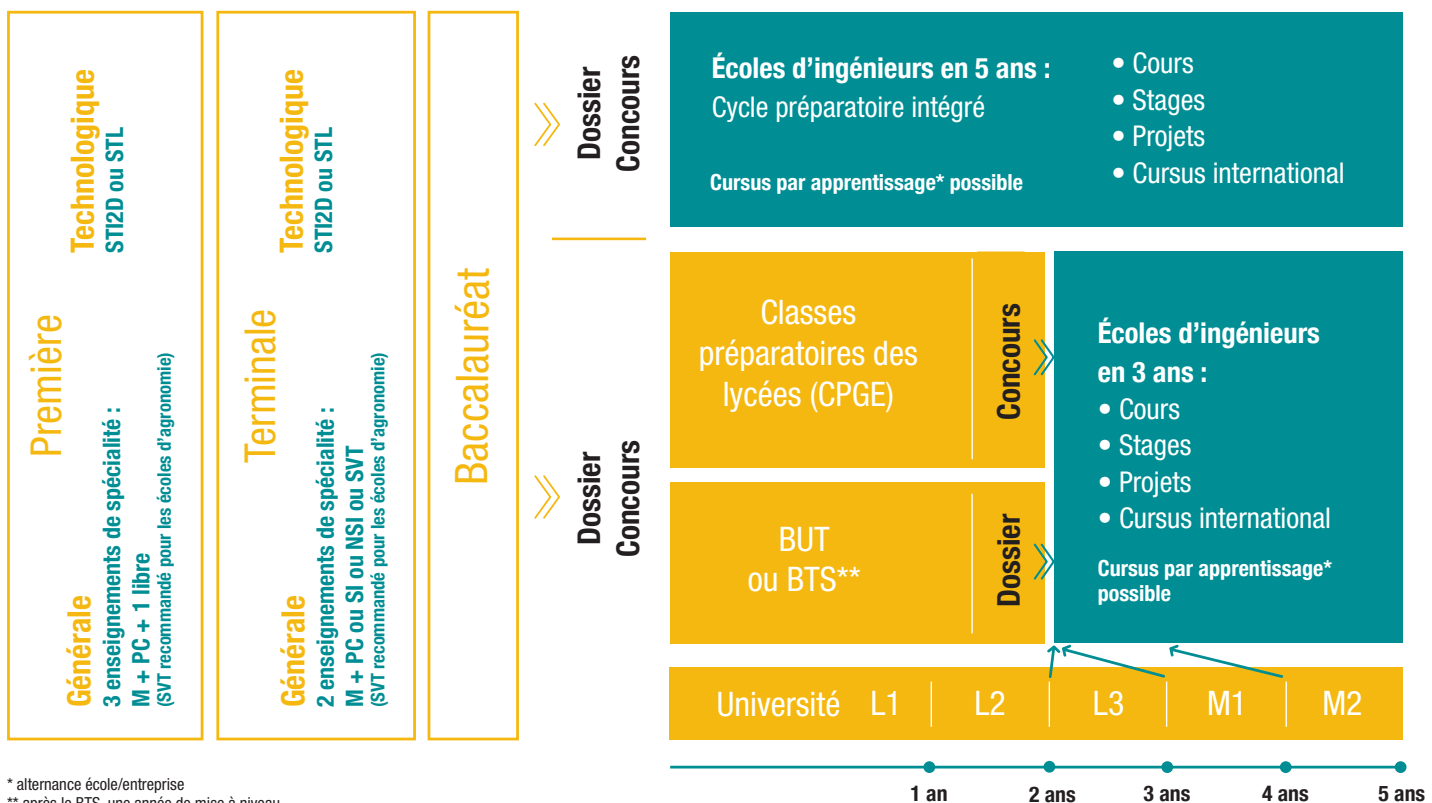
Première

Technologique
STI2D ou STL

Générale
3 enseignements de spécialité :
M + PC + 1 libre
(SVT recommandé pour les écoles d'agronomie)

Terminale

Technologique
STI2D ou STL

Générale
2 enseignements de spécialité :
M + PC ou SI ou NSI ou SVT
(SVT recommandé pour les écoles d'agronomie)

Baccalauréat

Dossier
Concours

Écoles d'ingénieurs en 5 ans :
Cycle préparatoire intégré

Cursus par apprentissage* possible

• Cours
• Stages
• Projets
• Cursus international

Dossier
Concours

Classes préparatoires des lycées (CPGE)

Concours

BUT ou BTS**

Dossier

Écoles d'ingénieurs en 3 ans :
• Cours
• Stages
• Projets
• Cursus international

Cursus par apprentissage* possible

Université | L1 | L2 | L3 | M1 | M2

1 an | 2 ans | 3 ans | 4 ans | 5 ans

* alternance école/entreprise
** après le BTS, une année de mise à niveau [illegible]